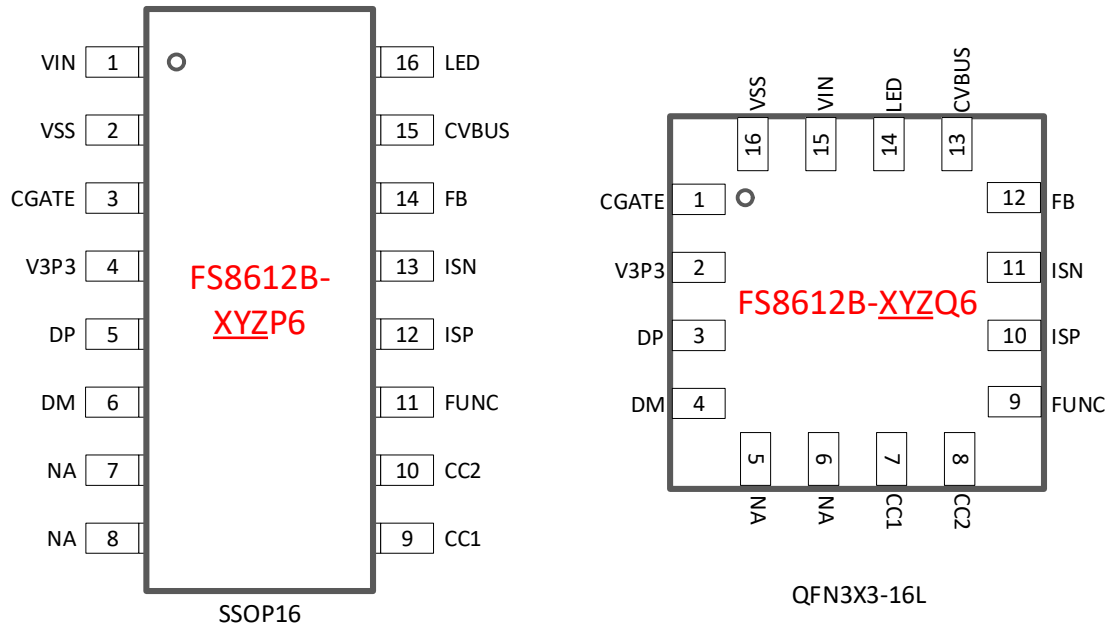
VIN 1
VSS 2
CGATE 3
V3P3 4
DP 5
DM 6
NA 7
NA 8

16 LED
15 CVBUS
14 FB
13 ISN
12 ISP
11 FUNC
10 CC2
9 CC1

FS8612B-XYZP6

SSOP16

VSS 16
VIN 15
LED 14
CVBUS 13

CGATE 1
V3P3 2
DP 3
DM 4

12 FB
11 ISN
10 ISP
9 FUNC

FS8612B-XYZQ6

5 NA
6 NA
7 CC1
8 CC2

QFN3X3-16L